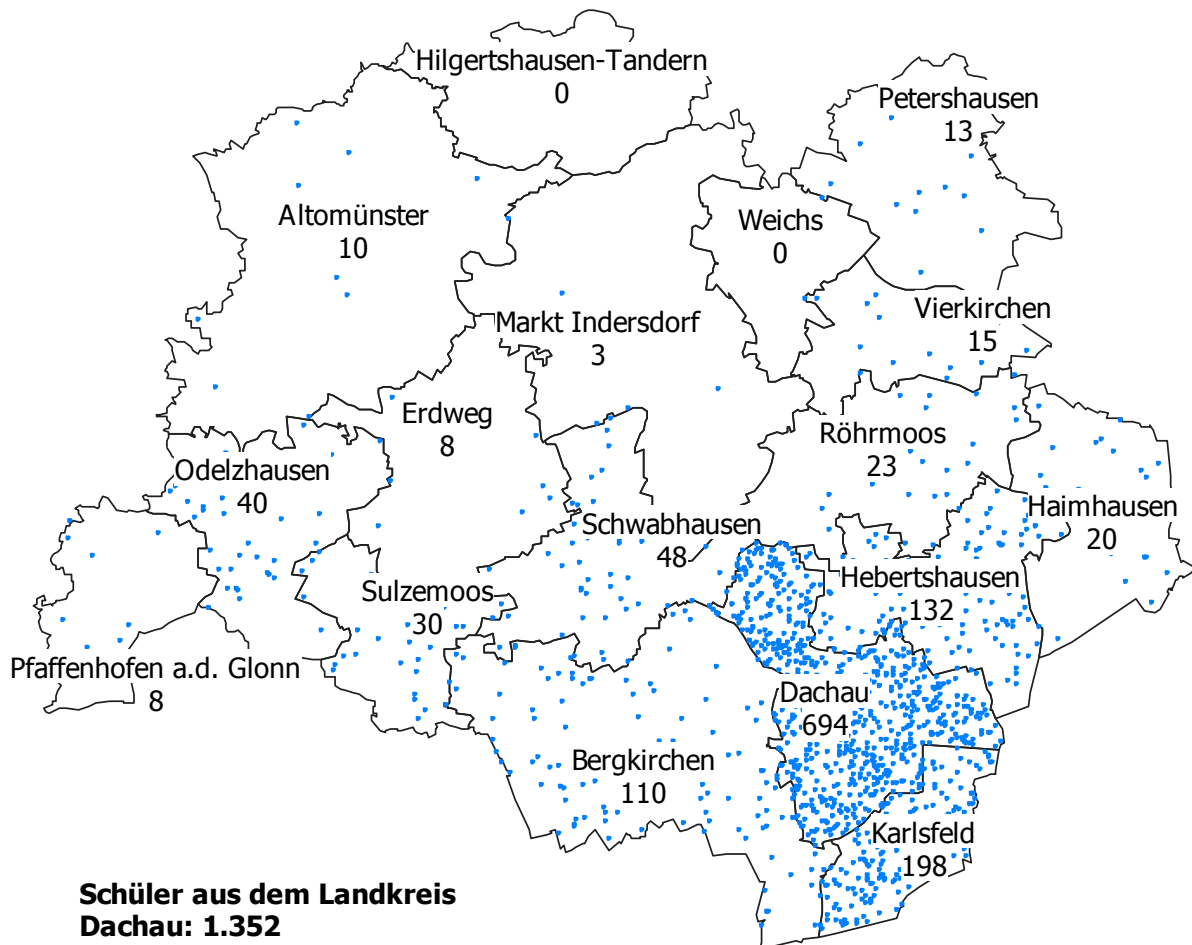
Hilgertshausen-Tandern
0

Petershausen
13

Altomünster
10

Weichs
0

Vierkirchen
15

Markt Indersdorf
3

Erdweg
8

Röhrmoos
23

Odelzhausen
40

Haimhausen
20

Schwabhausen
48

Hebertshausen
132

Sulzemoos
30

Pfaffenhofen a.d. Glonn
8

Dachau
694

Bergkirchen
110

Karlsfeld
198

Schüler aus dem Landkreis Dachau: 1.352